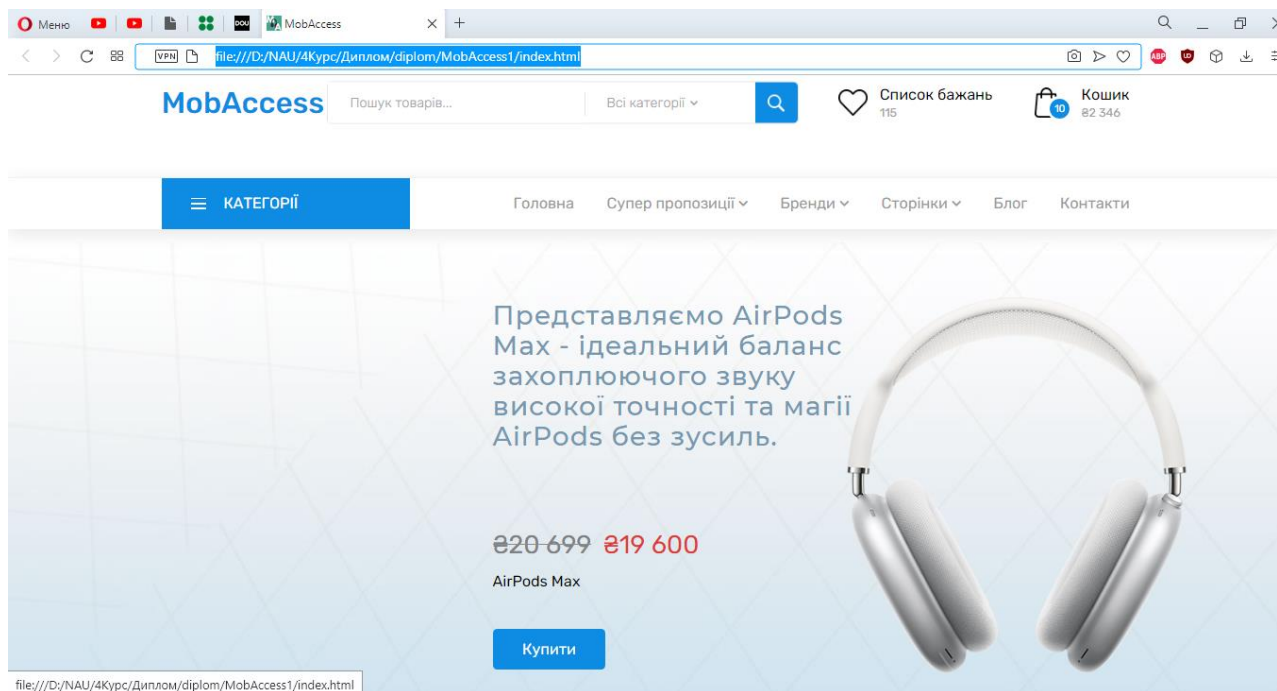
Меню DOU MobAccess × +

VPN file:///D:/NAU/4Курс/Диплом/diplom/MobAccess1/index.html

ABP

MobAccess Пошук товарів... Всі категорії

Список бажань
115

10 Кошик
₴2 346

КАТЕГОРІЇ

Головна Супер пропозиції Бренди Сторінки Блог Контакти

Представляємо AirPods Max - ідеальний баланс захоплюючого звуку високої точності та магії AirPods без зусиль.

~~₴20 699~~ ₴19 600

AirPods Max

Купити

file:///D:/NAU/4Курс/Диплом/diplom/MobAccess1/index.html